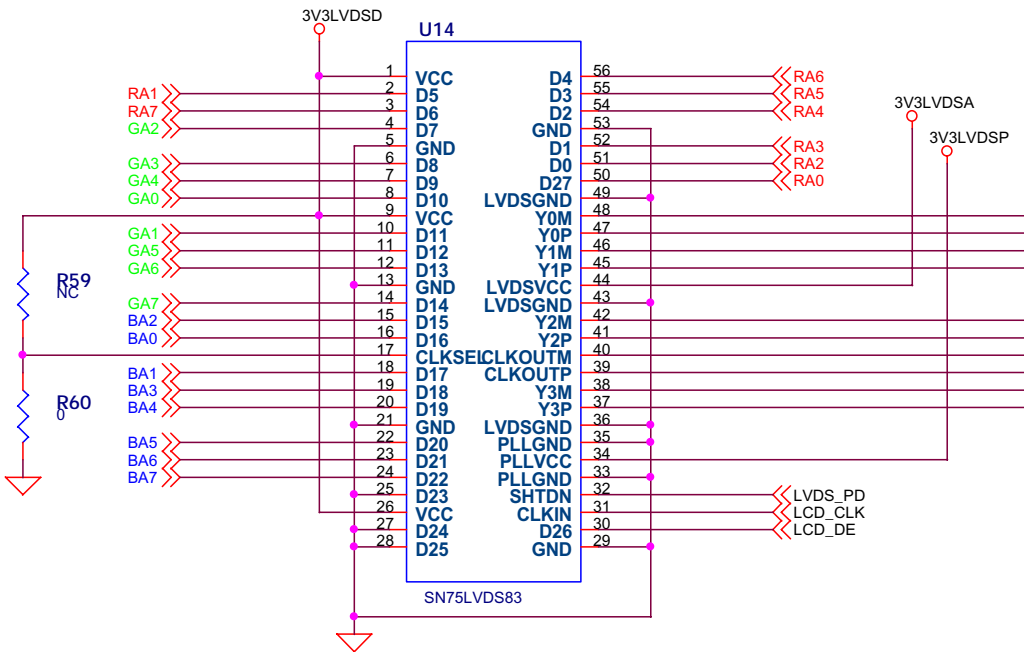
3V3LVDSD

U14

RA1
RA7
GA2
GA3
GA4
GA0
GA1
GA5
GA6
GA7
BA2
BA0
BA1
BA3
BA4
BA5
BA6
BA7

R59
NC
R60
0

1 VCC
2 D5
3 D6
4 D7
5 GND
6 D8
7 D9
8 D10
9 VCC
10 D11
11 D12
12 D13
13 GND
14 D14
15 D15
16 D16
17 CLKSEL
18 D17
19 D18
20 D19
21 GND
22 D20
23 D21
24 D22
25 D23
26 VCC
27 D24
28 D25

D4 56
D3 55
D2 54
GND 53
D1 52
D0 51
D27 50
LVDSGND 49
Y0M 48
Y0P 47
Y1M 46
Y1P 45
LVDSVCC 44
LVDSGND 43
Y2M 42
Y2P 41
CLKOUTM 40
CLKOUTP 39
Y3M 38
Y3P 37
LVDSGND 36
PLLGND 35
PLLVCC 34
PLLGND 33
SHTDN 32
CLKIN 31
D26 30
GND 29

RA6
RA5
RA4
RA3
RA2
RA0

3V3LVDSA
3V3LVDSP

LVDS_PD
LCD_CLK
LCD_DE

SN75LVDS83